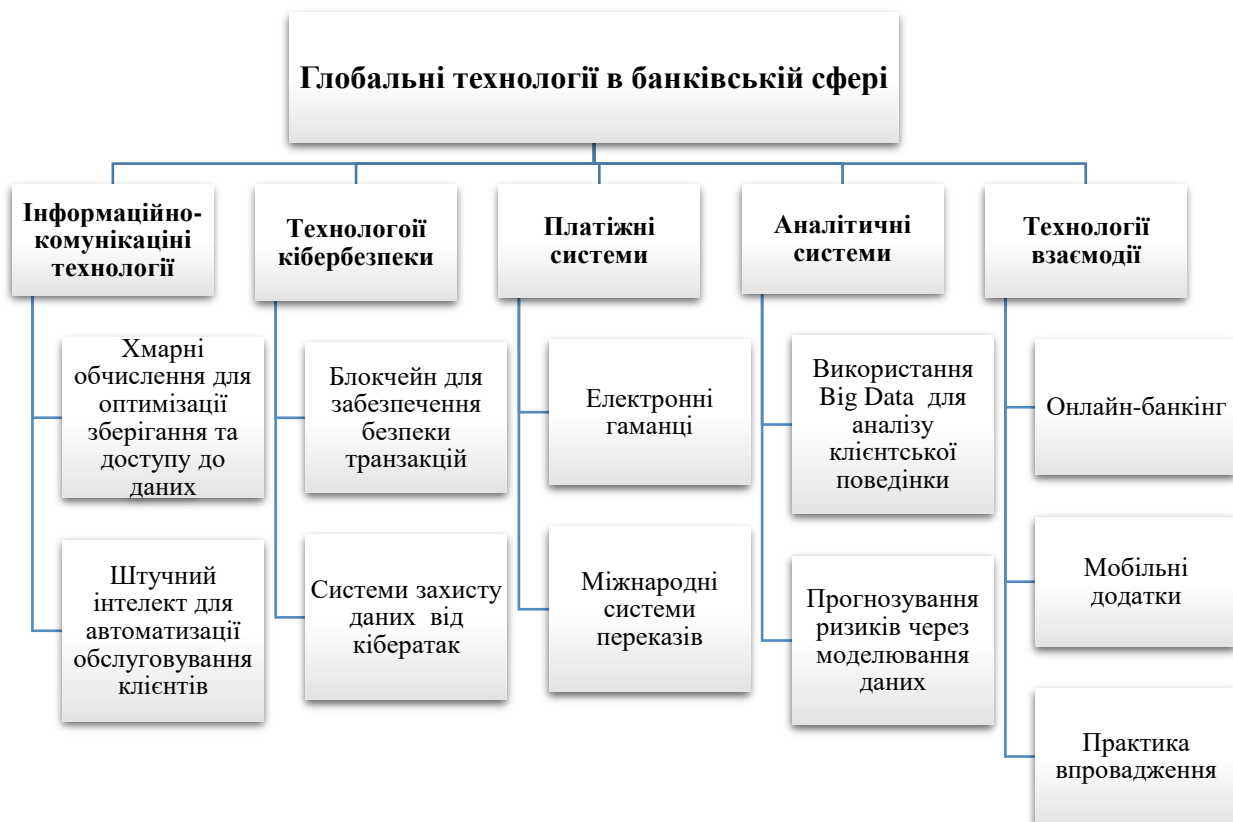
Глобальні технології в банківській сфері

Інформаційно-комунікаціні технології

Хмарні обчислення для оптимізації зберігання та доступу до даних

Штучний інтелект для автоматизації обслуговування клієнтів

Технології кібербезпеки

Блокчейн для забезпечення безпеки транзакцій

Системи захисту даних від кібератак

Платіжні системи

Електронні гаманці

Міжнародні системи переказів

Аналітичні системи

Використання Big Data для аналізу клієнтської поведінки

Прогнозування ризиків через моделювання даних

Технології взаємодії

Онлайн-банкінг

Мобільні додатки

Практика впровадження